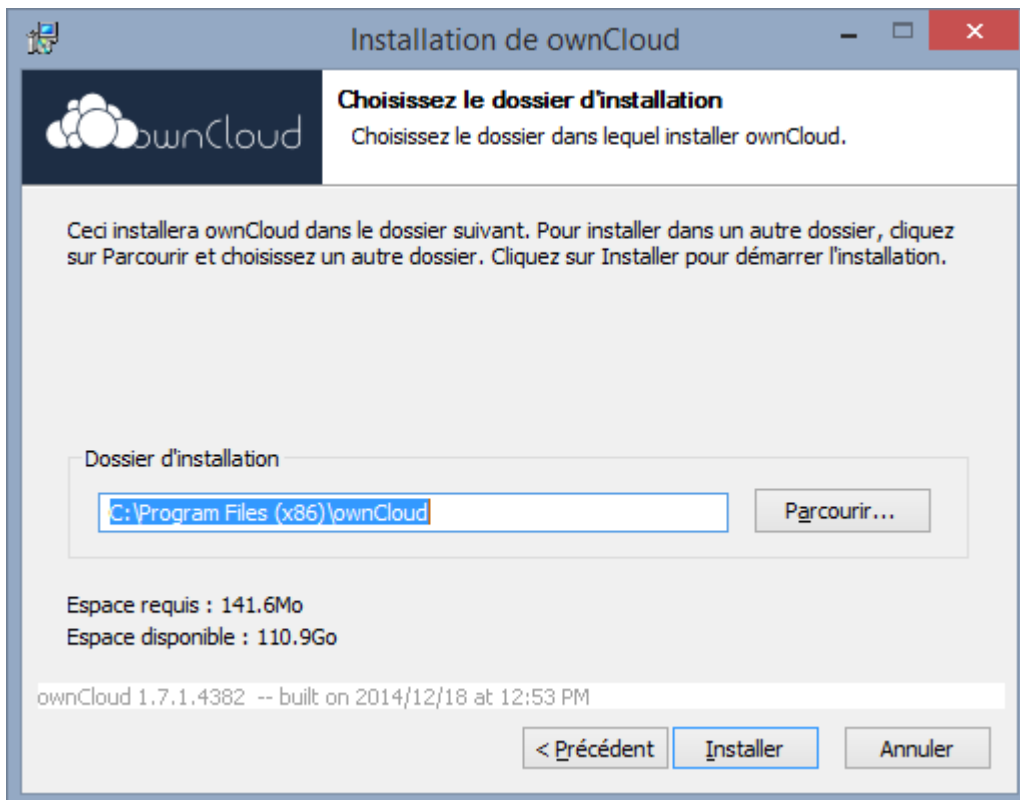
Installation de ownCloud

ownCloud

Choisissez le dossier d'installation
Choisissez le dossier dans lequel installer ownCloud.

Ceci installera ownCloud dans le dossier suivant. Pour installer dans un autre dossier, cliquez sur Parcourir et choisissez un autre dossier. Cliquez sur Installer pour démarrer l'installation.

Dossier d'installation

C:\Program Files (x86)\ownCloud

Parcourir...

Espace requis : 141.6Mo
Espace disponible : 110.9Go

ownCloud 1.7.1.4382 -- built on 2014/12/18 at 12:53 PM

< Précédent

Installer

Annuler